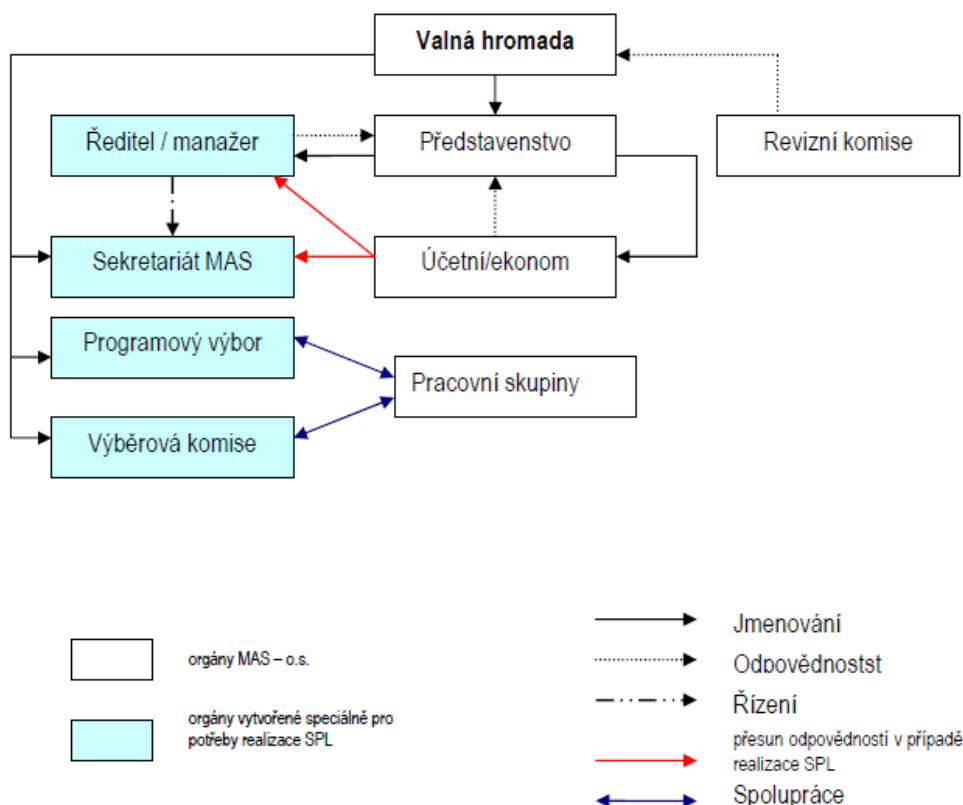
Valná hromada

Ředitel / manažer

Představenstvo

Revizní komise

Sekretariát MAS

Účetní/ekonom

Programový výbor

Pracovní skupiny

Výběrová komise

orgány MAS – o.s.

orgány vytvořené speciálně pro potřeby realizace SPL

Jmenování

Odpovědnostst

Řízení

přesun odpovědností v případě realizace SPL

Spolupráce